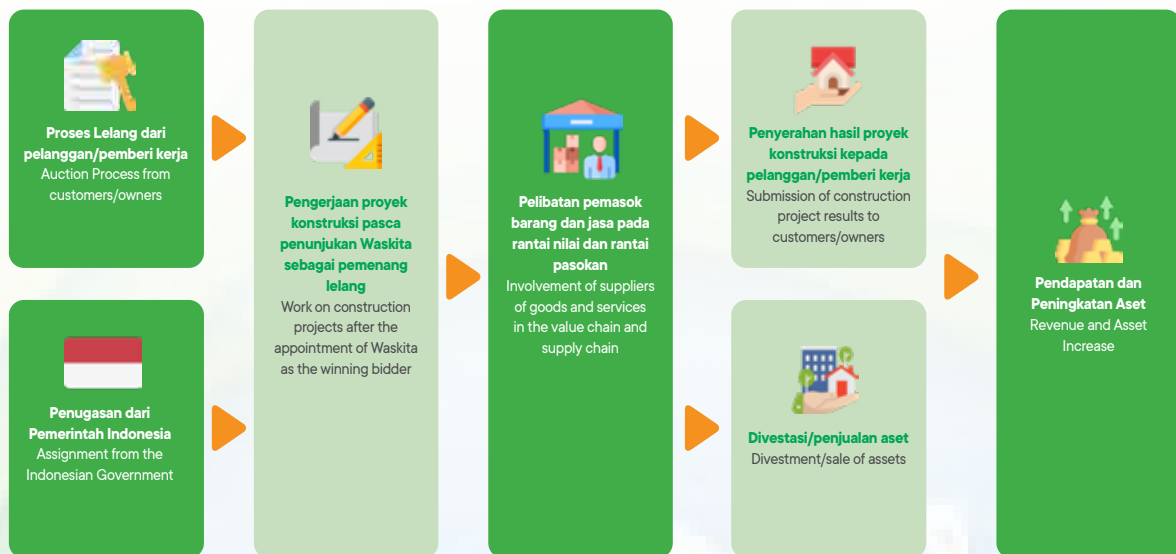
Proses Lelang dari pelanggan/pemberi kerja
Auction Process from customers/owners

Penugasan dari Pemerintah Indonesia
Assignment from the Indonesian Government

Pengerjaan proyek konstruksi pasca penunjukan Waskita sebagai pemenang lelang
Work on construction projects after the appointment of Waskita as the winning bidder

Pelibatan pemasok barang dan jasa pada rantai nilai dan rantai pasokan
Involvement of suppliers of goods and services in the value chain and supply chain

Penyerahan hasil proyek konstruksi kepada pelanggan/pemberi kerja
Submission of construction project results to customers/owners

Divestasi/penjualan aset
Divestment/sale of assets

Pendapatan dan Peningkatan Aset
Revenue and Asset Increase